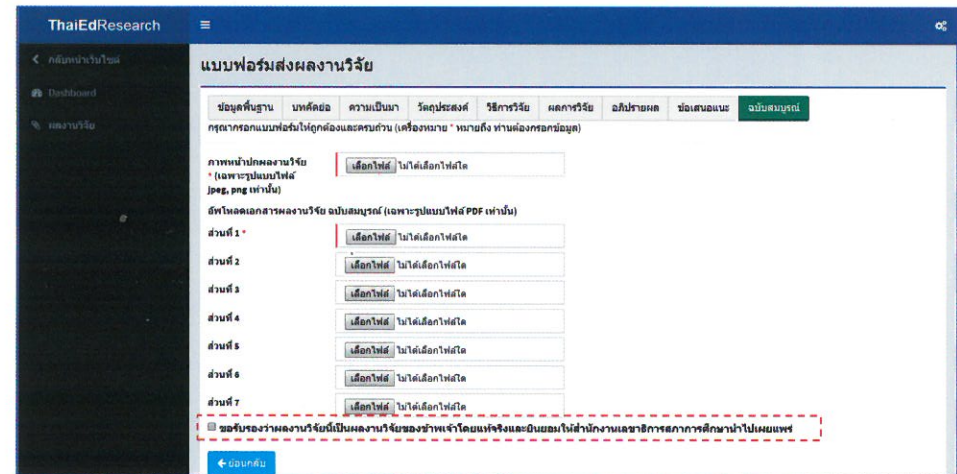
ThaiEdResearch

≡

< กลับหน้าเว็บไซต์

Dashboard

ผลงานวิจัย

แบบฟอร์มส่งผลงานวิจัย

| ข้อมูลพื้นฐาน | บทคัดย่อ | ความเป็นมา | วัตถุประสงค์ | วิธีการวิจัย | ผลการวิจัย | อภิปรายผล | ข้อเสนอแนะ | ฉบับสมบูรณ์ |
|---|---|---|---|---|---|---|---|---|

กรุณากรอกแบบฟอร์มให้ถูกต้องและครบถ้วน (เครื่องหมาย * หมายถึง ท่านต้องกรอกข้อมูล)

ภาพหน้าปกผลงานวิจัย * (เฉพาะรูปแบบไฟล์ jpeg, png เท่านั้น) เลือกไฟล์ ไม่ได้เลือกไฟล์ใด

อัพโหลดเอกสารผลงานวิจัย ฉบับสมบูรณ์ (เฉพาะรูปแบบไฟล์ PDF เท่านั้น)

ส่วนที่ 1 * เลือกไฟล์ ไม่ได้เลือกไฟล์ใด

ส่วนที่ 2 เลือกไฟล์ ไม่ได้เลือกไฟล์ใด

ส่วนที่ 3 เลือกไฟล์ ไม่ได้เลือกไฟล์ใด

ส่วนที่ 4 เลือกไฟล์ ไม่ได้เลือกไฟล์ใด

ส่วนที่ 5 เลือกไฟล์ ไม่ได้เลือกไฟล์ใด

ส่วนที่ 6 เลือกไฟล์ ไม่ได้เลือกไฟล์ใด

ส่วนที่ 7 เลือกไฟล์ ไม่ได้เลือกไฟล์ใด

ขอรับรองว่าผลงานวิจัยนี้เป็นผลงานวิจัยของข้าพเจ้าโดยแท้จริงและยินยอมให้สำนักงานเลขาธิการสภาการศึกษานำไปเผยแพร่

← ย้อนกลับ